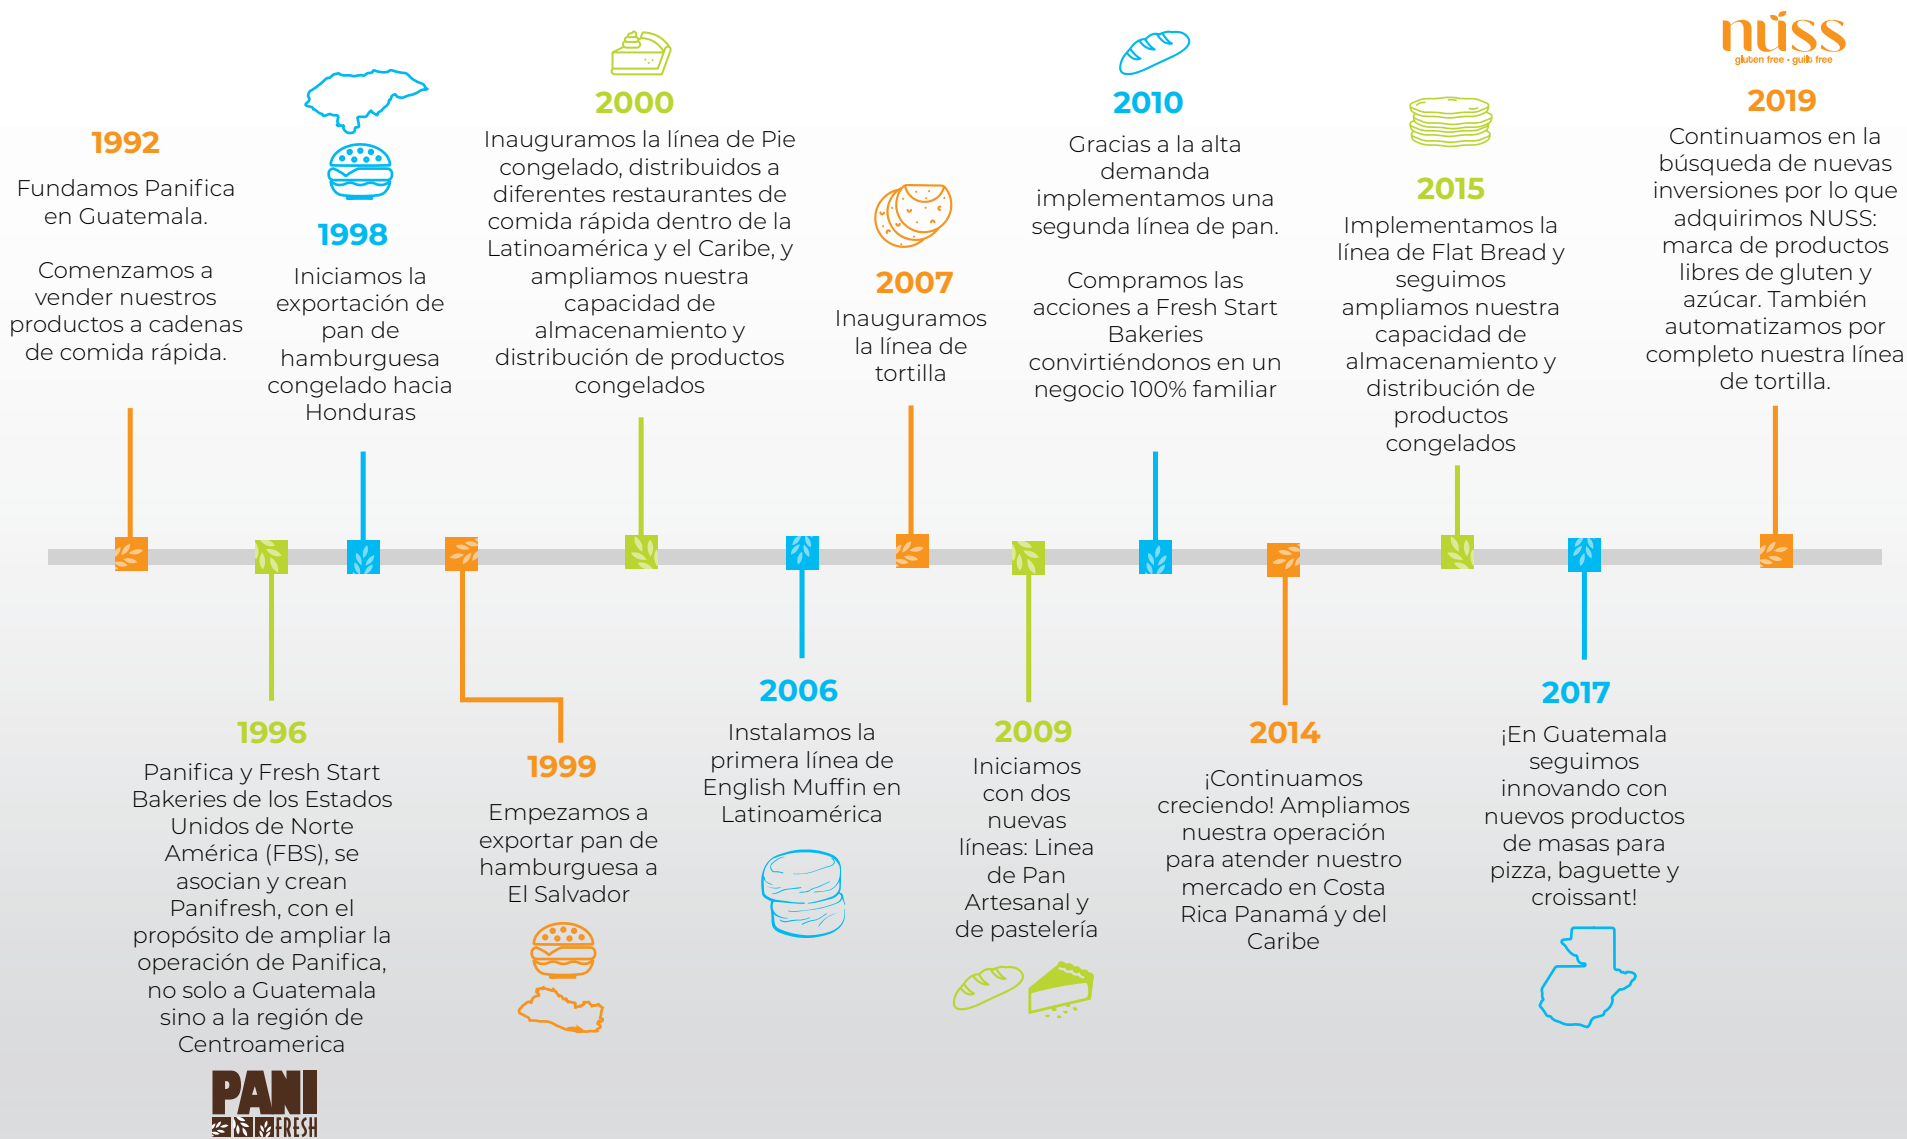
1992
Fundamos Panifica en Guatemala.

Comenzamos a vender nuestros productos a cadenas de comida rápida.

1998
Iniciamos la exportación de pan de hamburguesa congelado hacia Honduras

2000
Inauguramos la línea de Pie congelado, distribuidos a diferentes restaurantes de comida rápida dentro de la Latinoamérica y el Caribe, y ampliamos nuestra capacidad de almacenamiento y distribución de productos congelados

2007
Inauguramos la línea de tortilla

2010
Gracias a la alta demanda implementamos una segunda línea de pan.

Compramos las acciones a Fresh Start Bakeries convirtiéndonos en un negocio 100% familiar

2015
Implementamos la línea de Flat Bread y seguimos ampliamos nuestra capacidad de almacenamiento y distribución de productos congelados

nuss
gluten free · guilt free

2019
Continuamos en la búsqueda de nuevas inversiones por lo que adquirimos NUSS: marca de productos libres de gluten y azúcar. También automatizamos por completo nuestra línea de tortilla.

1996
Panifica y Fresh Start Bakeries de los Estados Unidos de Norte América (FBS), se asocian y crean Panifresh, con el propósito de ampliar la operación de Panifica, no solo a Guatemala sino a la región de Centroamerica

PANI FRESH

1999
Empezamos a exportar pan de hamburguesa a El Salvador

2006
Instalamos la primera línea de English Muffin en Latinoamérica

2009
Iniciamos con dos nuevas líneas: Linea de Pan Artesanal y de pastelería

2014
¡Continuamos creciendo! Ampliamos nuestra operación para atender nuestro mercado en Costa Rica Panamá y del Caribe

2017
¡En Guatemala seguimos innovando con nuevos productos de masas para pizza, baguette y croissant!